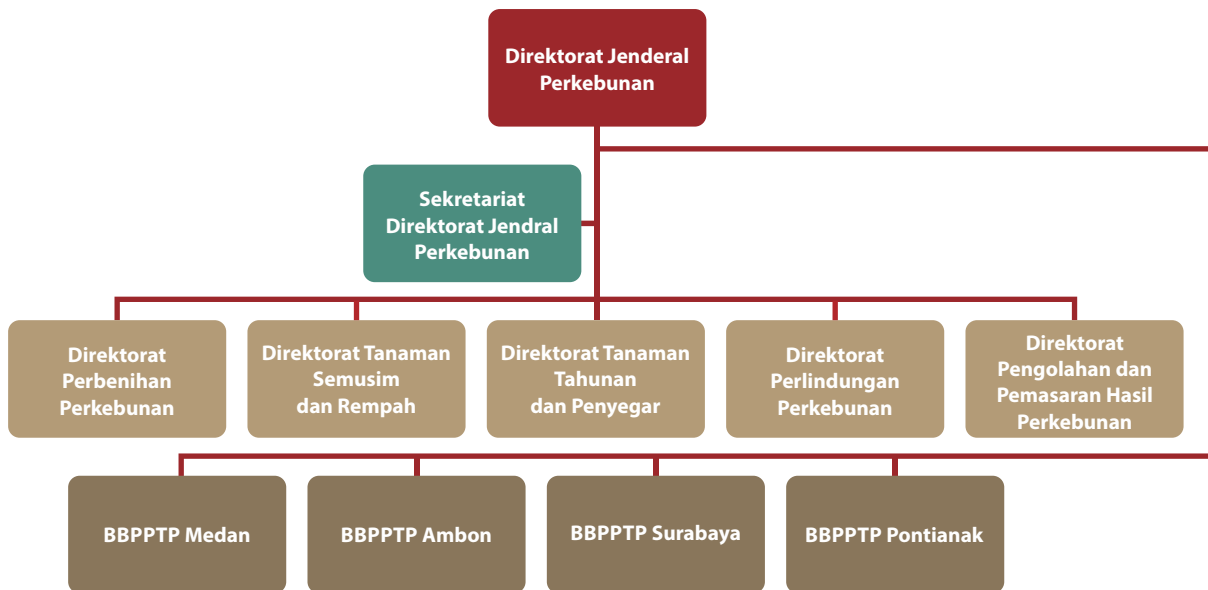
Direktorat Jenderal Perkebunan

Sekretariat Direktorat Jendral Perkebunan

Direktorat Perbenihan Perkebunan

Direktorat Tanaman Semusim dan Rempah

Direktorat Tanaman Tahunan dan Penyegar

Direktorat Perlindungan Perkebunan

Direktorat Pengolahan dan Pemasaran Hasil Perkebunan

BBPPTP Medan

BBPPTP Ambon

BBPPTP Surabaya

BBPPTP Pontianak